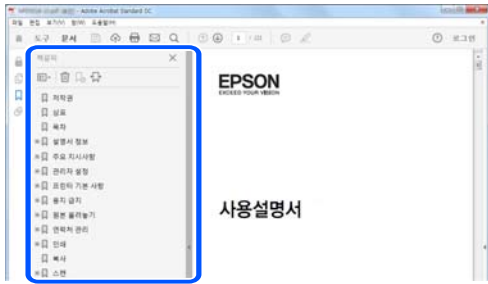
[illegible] - Adobe Acrobat Standard DC

파일 편집 보기(V) 창(W) 도움말(H)

홈 도구 문서

1 / 331

로그인

책갈피

저작권

상표

목차

설명서 정보

주요 지시사항

관리자 설정

프린터 기본 사항

용지 급지

원본 올려놓기

연락처 관리

인쇄

복사

스캔

EPSON

EXCEED YOUR VISION

사용설명서